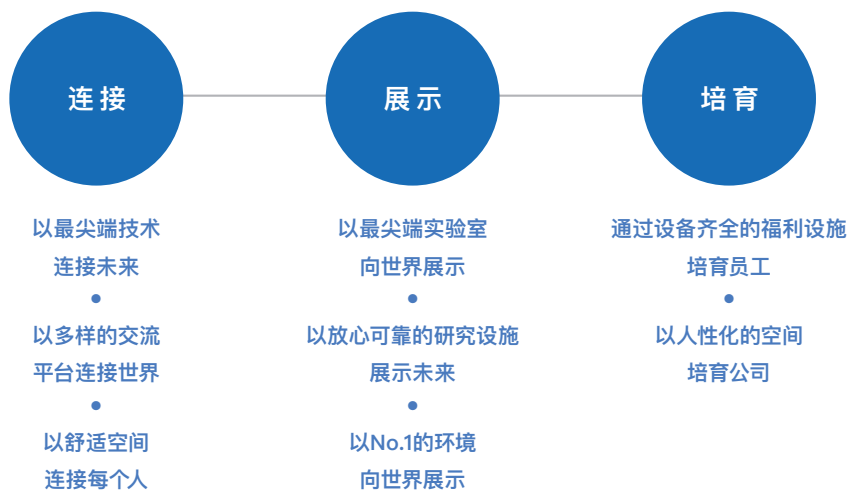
连接

以最尖端技术
连接未来

以多样的交流
平台连接世界

以舒适空间
连接每个人

展示

以最尖端实验室
向世界展示

以放心可靠的研究设施
展示未来

以No.1的环境
向世界展示

培育

通过设备齐全的福利设施
培育员工

以人性化的空间
培育公司